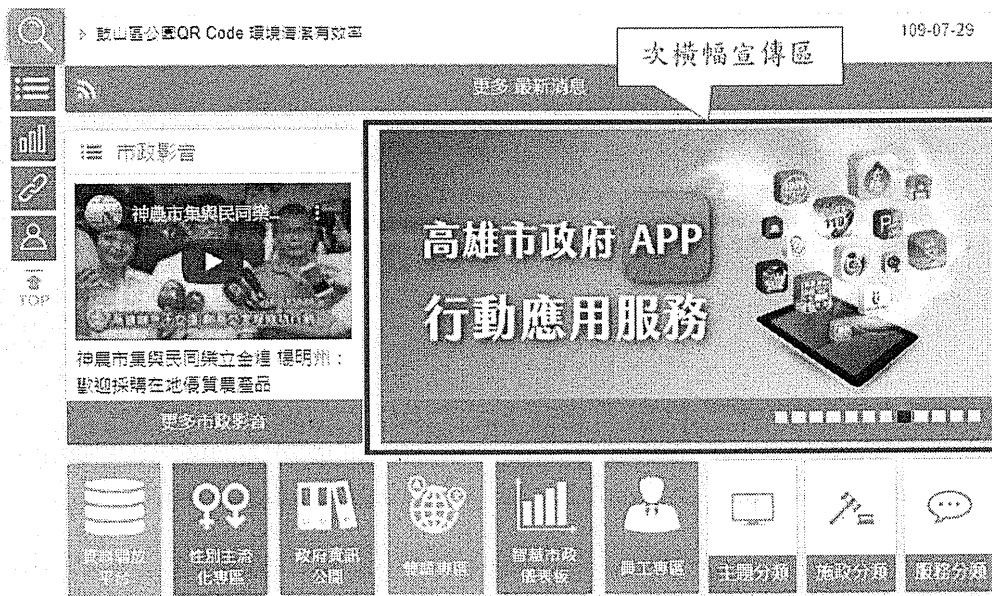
▷ 鼓山區公園QR Code 環境清潔有效率

109-07-29

次橫幅宣傳區

更多 最新消息

TOP

☰ 市政影音

神農市集與民同樂...

神農市集與民同樂立金揚 楊明州：歡迎採購在地優質農產品

更多市政影音

高雄市政府 APP

行動應用服務

資料開放平台

性別主流化專區

政府資訊公開

雙語專區

智慧市政儀表板

員工專區

主題分類

施政分類

服務分類